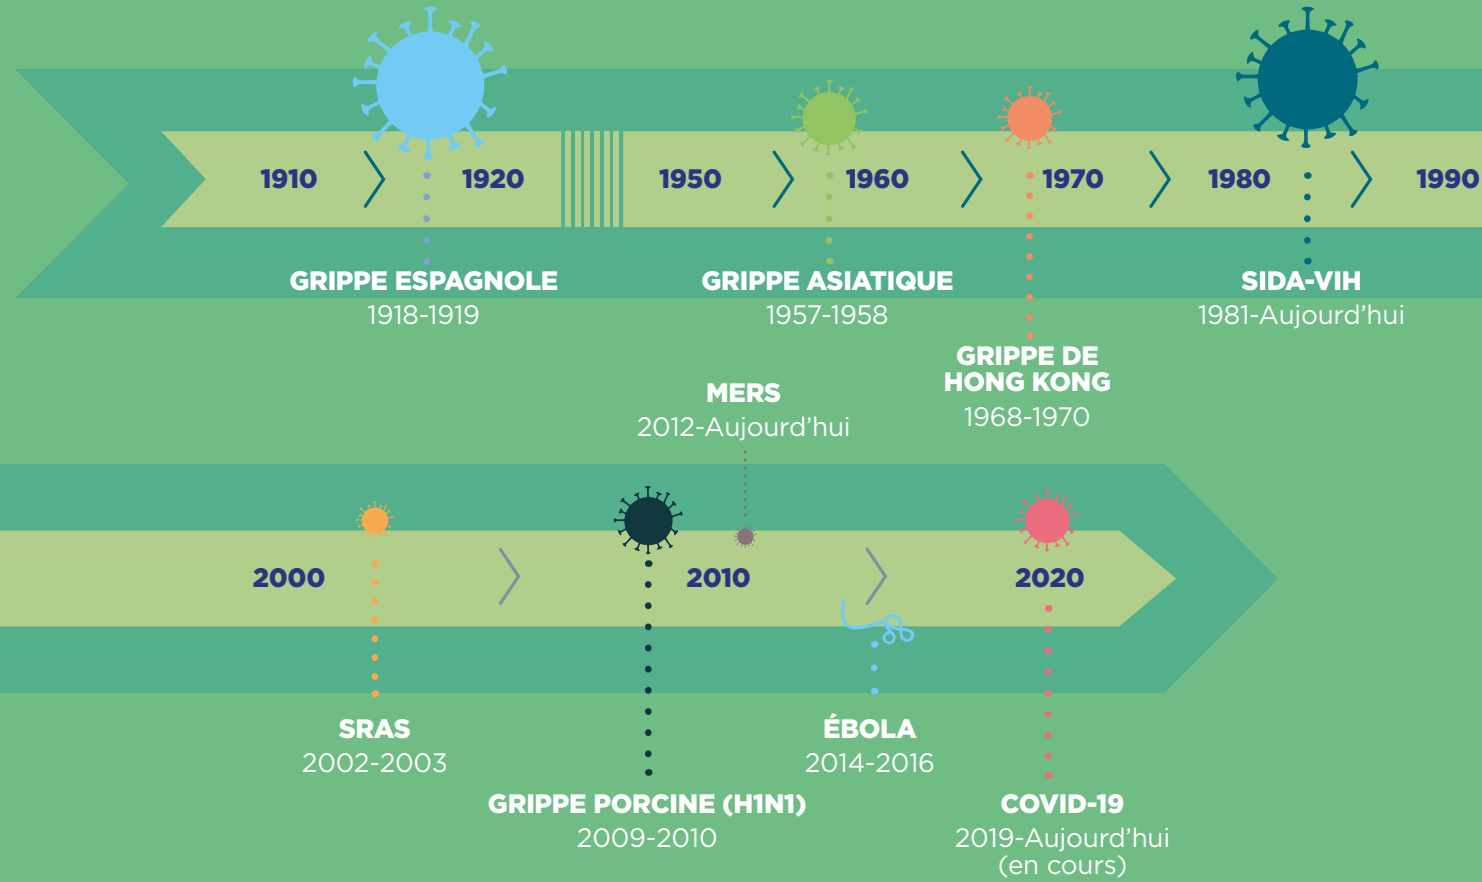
1910
1920
1950
1960
1970
1980
1990

GRIPPE ESPAGNOLE
1918-1919

GRIPPE ASIATIQUE
1957-1958

SIDA-VIH
1981-Aujourd'hui

GRIPPE DE HONG KONG
1968-1970

MERS
2012-Aujourd'hui

2000
2010
2020

SRAS
2002-2003

GRIPPE PORCINE (H1N1)
2009-2010

ÉBOLA
2014-2016

COVID-19
2019-Aujourd'hui
(en cours)